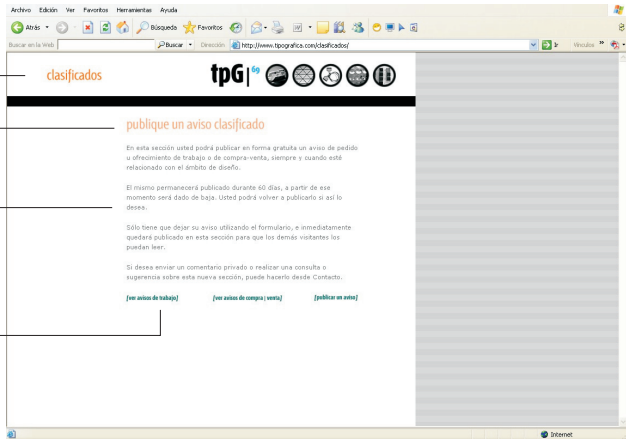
Archivo Edición Ver Favoritos Herramientas Ayuda

Atrás Búsqueda Favoritos

Buscar en la Web Buscar Dirección http://www.tpgrafica.com/clasificados/ Ir Vínculos

clasificados

tpG | 69

publique un aviso clasificado

En esta sección usted podrá publicar en forma gratuita un aviso de pedido u ofrecimiento de trabajo o de compra-venta, siempre y cuando esté relacionado con el ámbito de diseño.

El mismo permanecerá publicado durante 60 días, a partir de ese momento será dado de baja. Usted podrá volver a publicarlo si así lo desea.

Sólo tiene que dejar su aviso utilizando el formulario, e inmediatamente quedará publicado en esta sección para que los demás visitantes los puedan leer.

Si desea enviar un comentario privado o realizar una consulta o sugerencia sobre esta nueva sección, puede hacerlo desde Contacto.

[ver avisos de trabajo] [ver avisos de compra | venta] [publicar un aviso]

Internet